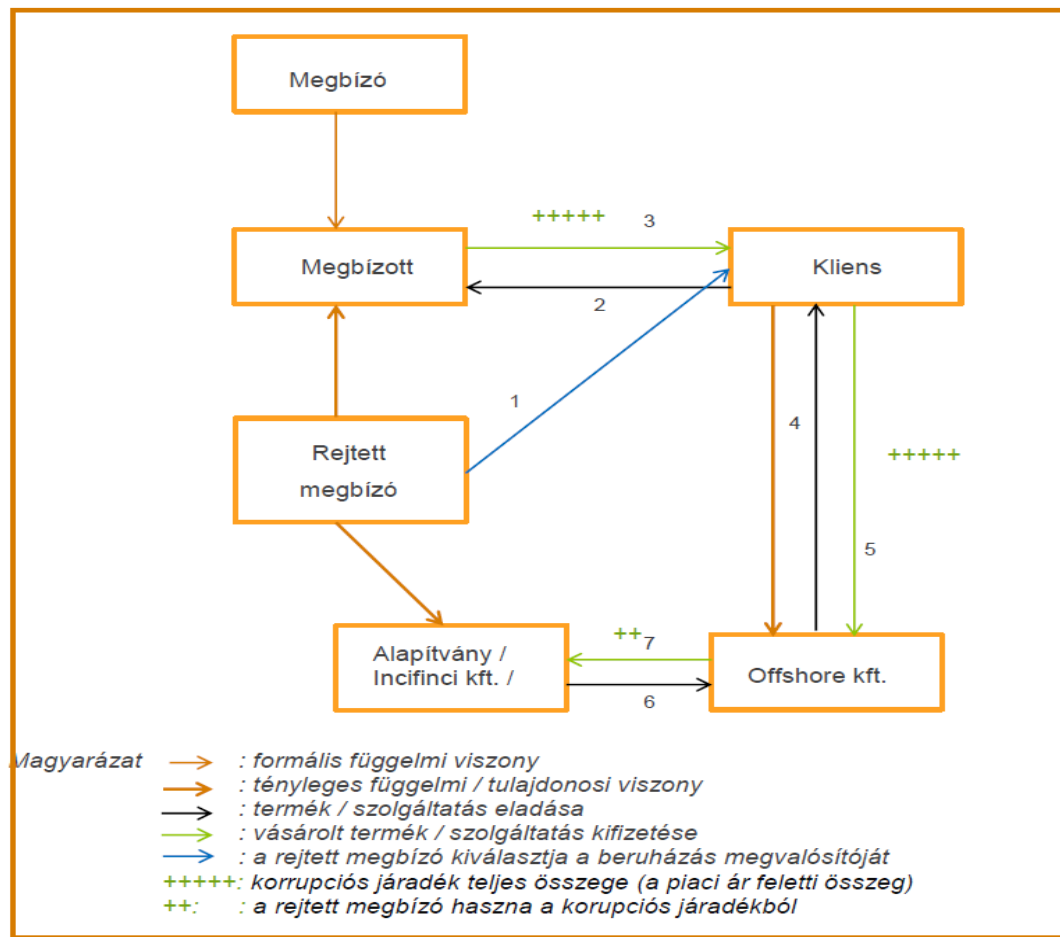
Megbízó

Megbízott

+++++ 3

Kliens

2

1

Rejtett megbízó

4

+++++

5

Alapítvány / Incifinci kft. /

++ 7

Offshore kft.

6

Magyarázat : formális függelmi viszony
: tényleges függelmi / tulajdonosi viszony
: termék / szolgáltatás eladása
: vásárolt termék / szolgáltatás kifizetése
: a rejtett megbízó kiválasztja a beruházás megvalósítóját
+++++: korrupciós járadék teljes összege (a piaci ár feletti összeg)
++: : a rejtett megbízó haszna a korupciós járadékból